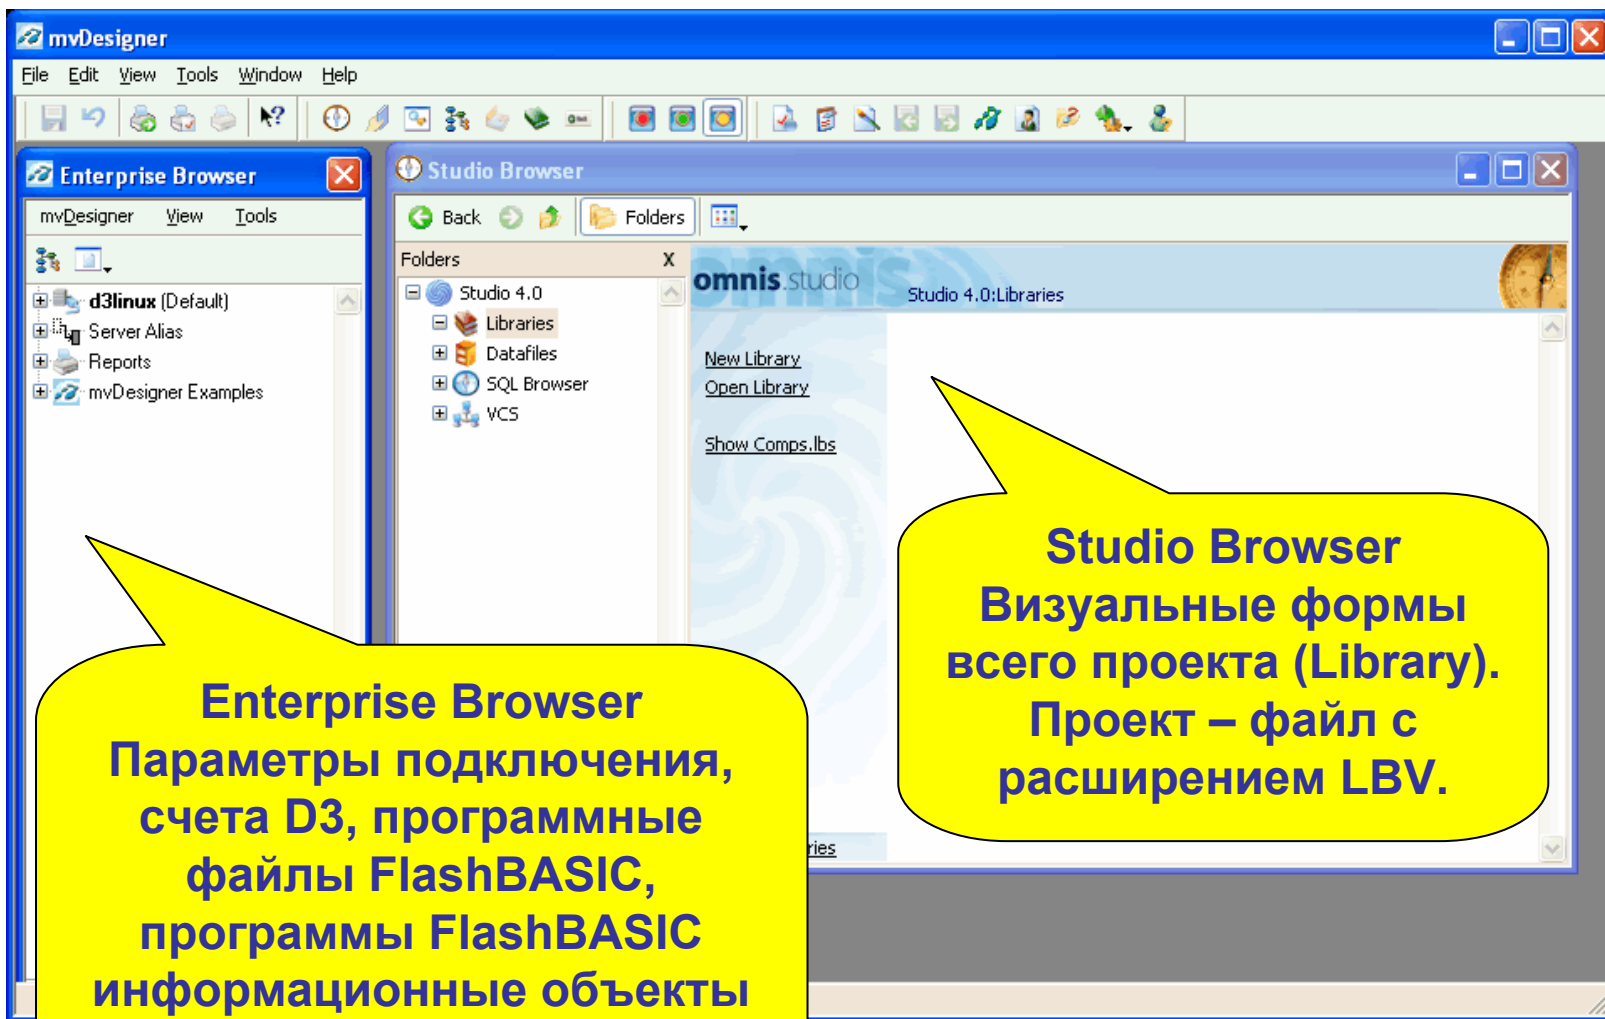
mvDesigner

File Edit View Tools Window Help

Enterprise Browser

mvDesigner View Tools

d3linux (Default)
Server Alias
Reports
mvDesigner Examples

Studio Browser

Back Folders

Folders X

Studio 4.0
Libraries
Datafiles
SQL Browser
VCS

omnis studio

Studio 4.0:Libraries

New Library
Open Library

Show Comps.lbs

ries

Studio Browser
Визуальные формы всего проекта (Library). Проект – файл с расширением LBV.

Enterprise Browser
Параметры подключения, счета D3, программные файлы FlashBASIC, программы FlashBASIC информационные объекты